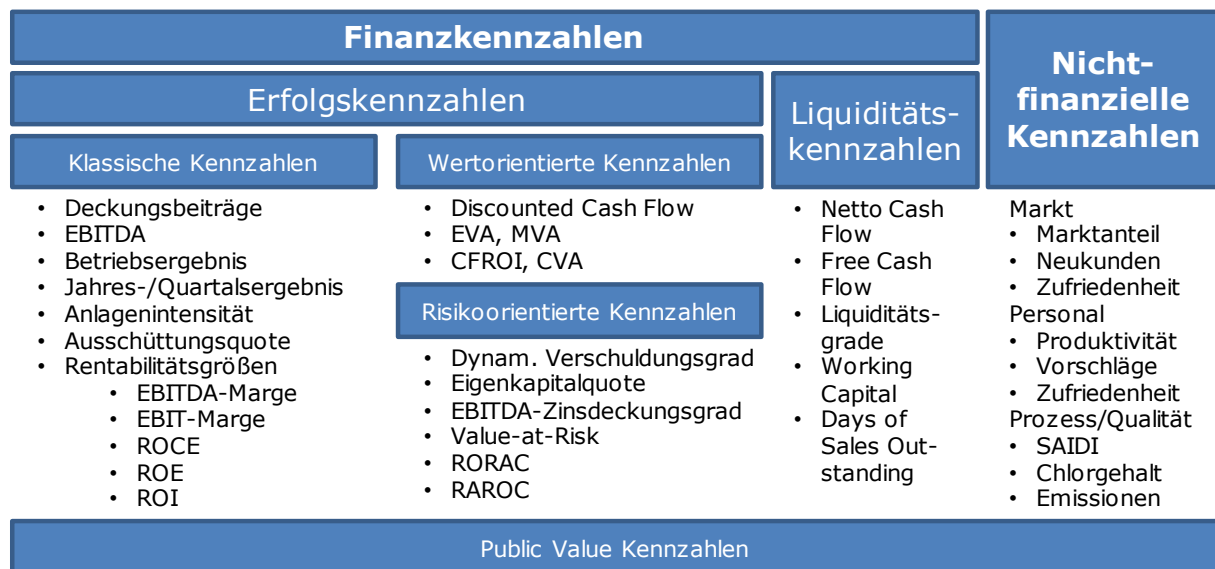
Finanzkennzahlen

Erfolgskennzahlen

Klassische Kennzahlen
- Deckungsbeiträge
- EBITDA
- Betriebsergebnis
- Jahres-/Quartalsergebnis
- Anlagenintensität
- Ausschüttungsquote
- Rentabilitätsgrößen
  - EBITDA-Marge
  - EBIT-Marge
  - ROCE
  - ROE
  - ROI

Wertorientierte Kennzahlen
- Discounted Cash Flow
- EVA, MVA
- CFROI, CVA

Risikoorientierte Kennzahlen
- Dynam. Verschuldungsgrad
- Eigenkapitalquote
- EBITDA-Zinsdeckungsgrad
- Value-at-Risk
- RORAC
- RAROC

Liquiditätskennzahlen
- Netto Cash Flow
- Free Cash Flow
- Liquiditätsgrade
- Working Capital
- Days of Sales Outstanding

Nichtfinanzielle Kennzahlen
Markt
- Marktanteil
- Neukunden
- Zufriedenheit
Personal
- Produktivität
- Vorschläge
- Zufriedenheit
Prozess/Qualität
- SAIDI
- Chlorgehalt
- Emissionen

Public Value Kennzahlen